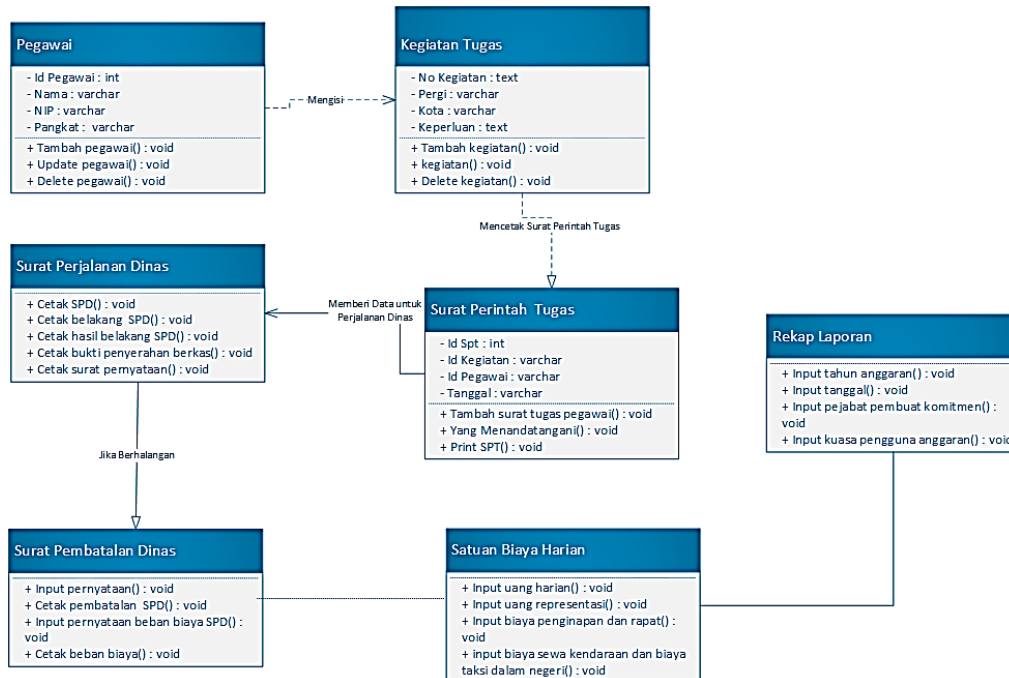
Pegawai

- Id Pegawai : int
- Nama : varchar
- NIP : varchar
- Pangkat : varchar

+ Tambah pegawai() : void
+ Update pegawai() : void
+ Delete pegawai() : void

Mengisi

Kegiatan Tugas

- No Kegiatan : text
- Pergi : varchar
- Kota : varchar
- Keperluan : text

+ Tambah kegiatan() : void
+ kegiatan() : void
+ Delete kegiatan() : void

Mencetak Surat Perintah Tugas

Surat Perjalanan Dinas

+ Cetak SPD() : void
+ Cetak belakang SPD() : void
+ Cetak hasil belakang SPD() : void
+ Cetak bukti penyerahan berkas() : void
+ Cetak surat pernyataan() : void

Memberi Data untuk Perjalanan Dinas

Surat Perintah Tugas

- Id Spt : int
- Id Kegiatan : varchar
- Id Pegawai : varchar
- Tanggal : varchar

+ Tambah surat tugas pegawai() : void
+ Yang Menandatangani() : void
+ Print SPT() : void

Rekap Laporan

+ Input tahun anggaran() : void
+ Input tanggal() : void
+ Input pejabat pembuat komitmen() : void
+ Input kuasa pengguna anggaran() : void

Jika Berhalangan

Surat Pembatalan Dinas

+ Input pernyataan() : void
+ Cetak pembatalan SPD() : void
+ Input pernyataan beban biaya SPD() : void
+ Cetak beban biaya() : void

Satuan Biaya Harian

+ Input uang harian() : void
+ Input uang representasi() : void
+ Input biaya penginapan dan rapat() : void
+ input biaya sewa kendaraan dan biaya taksi dalam negeri() : void